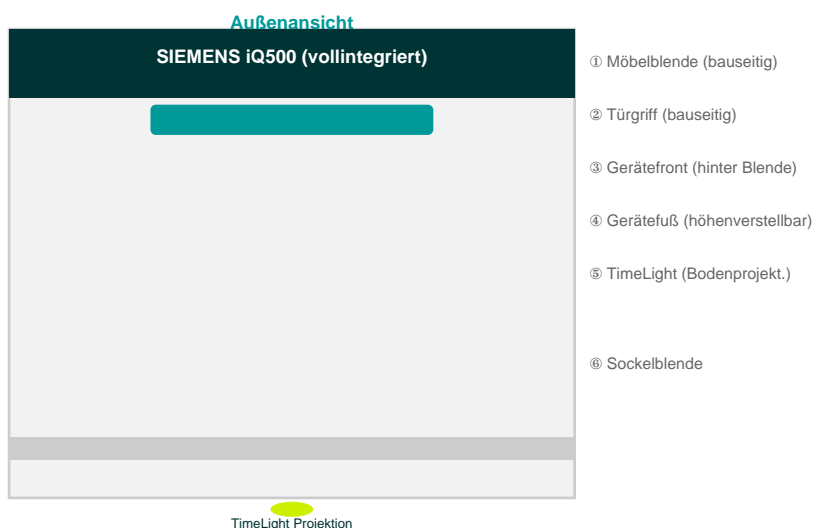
Außenansicht

SIEMENS iQ500 (vollintegriert)

① Möbelblende (bauseitig)

② Türgriff (bauseitig)

③ Gerätefront (hinter Blende)

④ Gerätefuß (höhenverstellbar)

⑤ TimeLight (Bodenprojekt.)

⑥ Sockelblende

TimeLight Projektion